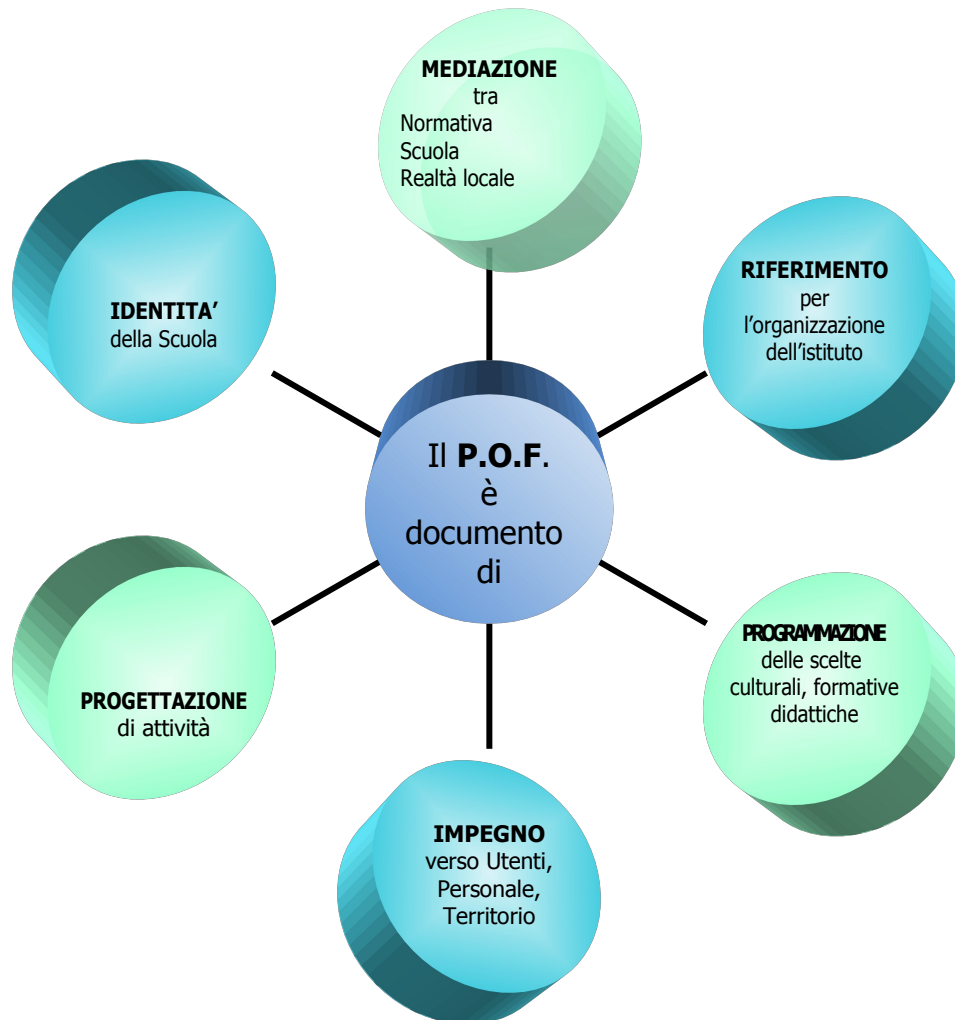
Il **P.O.F.** è documento di

**MEDIAZIONE** tra Normativa Scuola Realtà locale

**RIFERIMENTO** per l'organizzazione dell'istituto

**PROGRAMMAZIONE** delle scelte culturali, formative didattiche

**IMPEGNO** verso Utenti, Personale, Territorio

**PROGETTAZIONE** di attività

**IDENTITA'** della Scuola